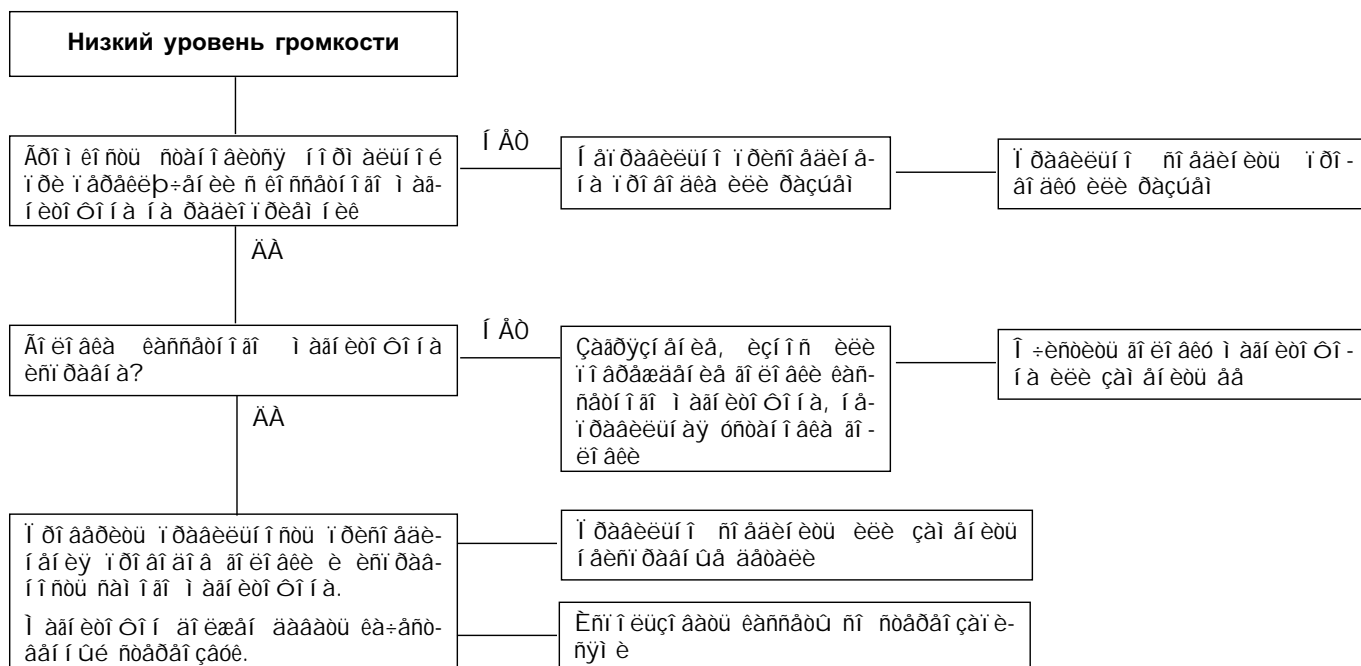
Низкий уровень громкости

Ãðîìêîñòü ñòàíîâèòñÿ íîðìàëüíîé ïðè ïåðåêëþ÷åíèè ñ êîññåòíîãî ìàãíèòîôîíà íà ðàäèîïðèåìíèê

ÍÅÒ

Íåïðàâèëüíî ïðèñîåäèíåíà ïðîâîäêà èëè ðàçúåì

Ïðàâèëüíî ñîåäèíèòü ïðîâîäêó èëè ðàçúåì

ÄÀ

Ãîëîâêà êàññåòíîãî ìàãíèòîôîíà èñïðàâíà?

ÍÅÒ

Çàãðÿçíåíèå, èçíîñ èëè ïîâðåæäåíèå ãîëîâêè êàññåòíîãî ìàãíèòîôîíà, íåïðàâèëüíàÿ óñòàíîâêà ãîëîâêè

Î÷èñòèòü ãîëîâêó ìàãíèòîôîíà èëè çàìåíèòü åå

ÄÀ

Ïðîâåðèòü ïðàâèëüíîñòü ïðèñîåäèíåíèÿ ïðîâîäà ãîëîâêè è èñïðàâíîñòü ñàìîãî ìàãíèòîôîíà.

Ïðàâèëüíî ñîåäèíèòü èëè çàìåíèòü íåèñïðàâíûå äåòàëè

Ìàãíèòîôîí äîëæåí äàâàòü êà÷åñòâåííûé ñòåðåîçâóê.

Èñïîëüçîâàòü êàññåòû ñî ñòåðåîçàïèñÿìè